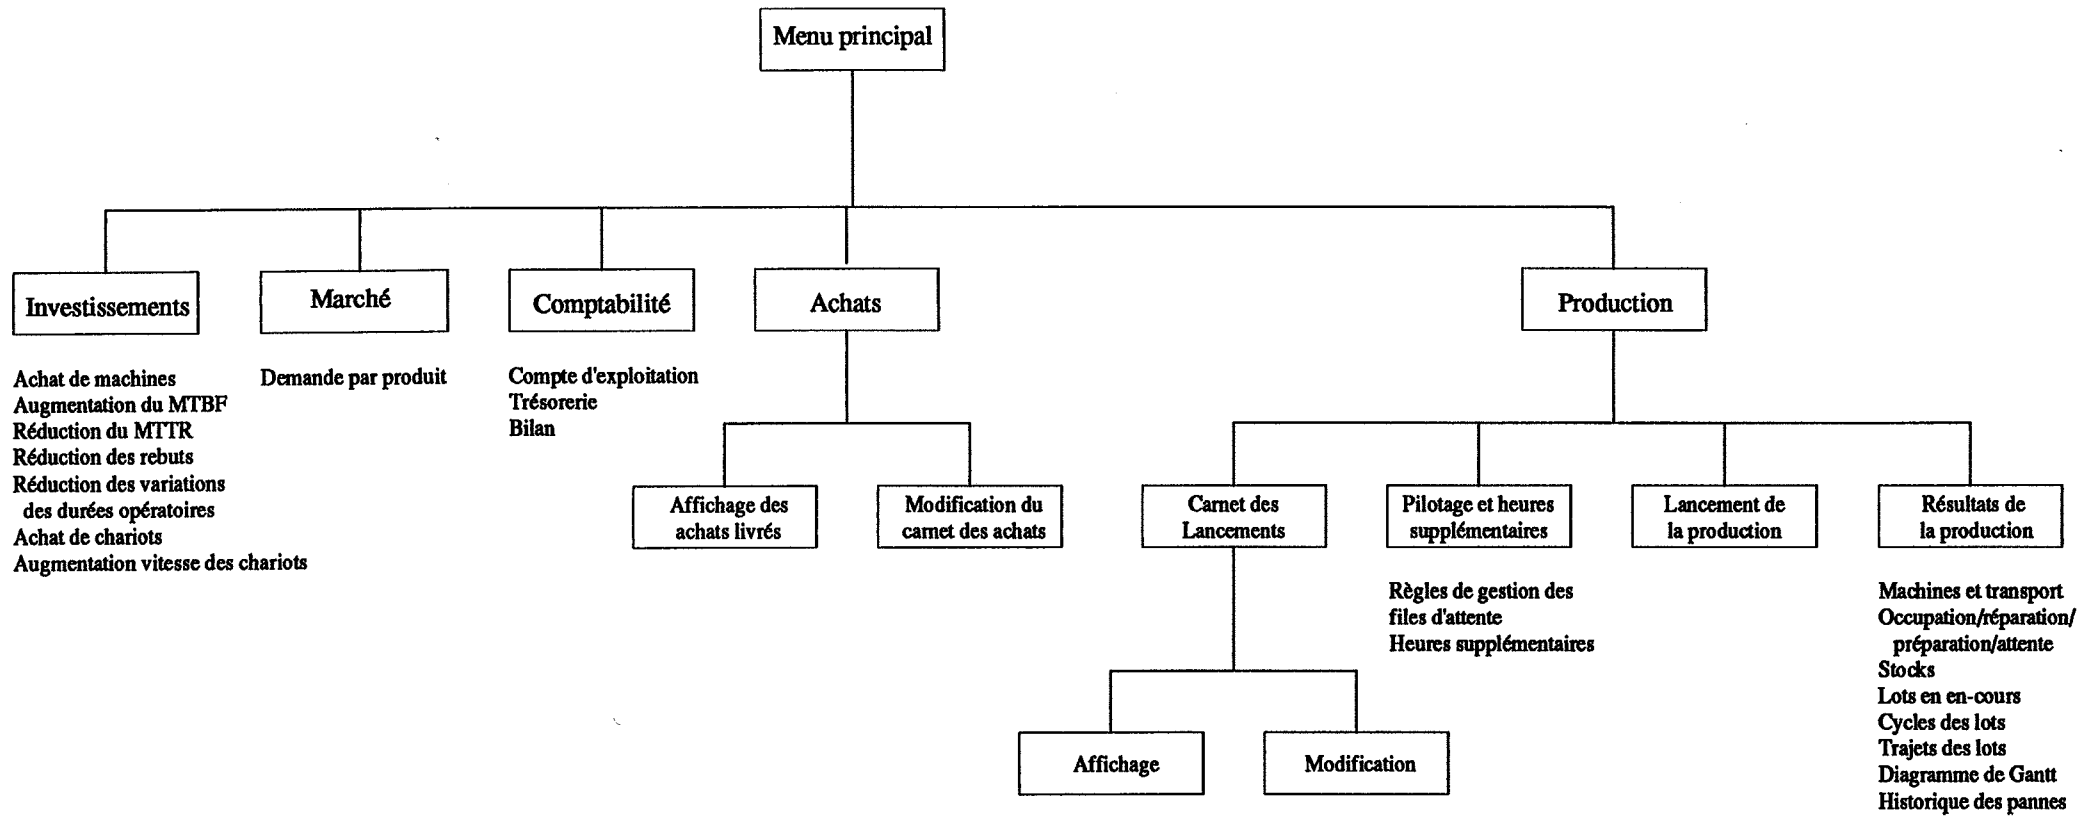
Menu principal

Investissements

Achat de machines
Augmentation du MTBF
Réduction du MTTR
Réduction des rebuts
Réduction des variations des durées opératoires
Achat de chariots
Augmentation vitesse des chariots

Marché

Demande par produit

Comptabilité

Compte d'exploitation
Trésorerie
Bilan

Achats

Affichage des achats livrés

Modification du carnet des achats

Production

Carnet des Lancements

Affichage

Modification

Pilotage et heures supplémentaires

Règles de gestion des files d'attente
Heures supplémentaires

Lancement de la production

Résultats de la production

Machines et transport
Occupation/réparation/ préparation/attente
Stocks
Lots en en-cours
Cycles des lots
Trajets des lots
Diagramme de Gantt
Historique des pannes